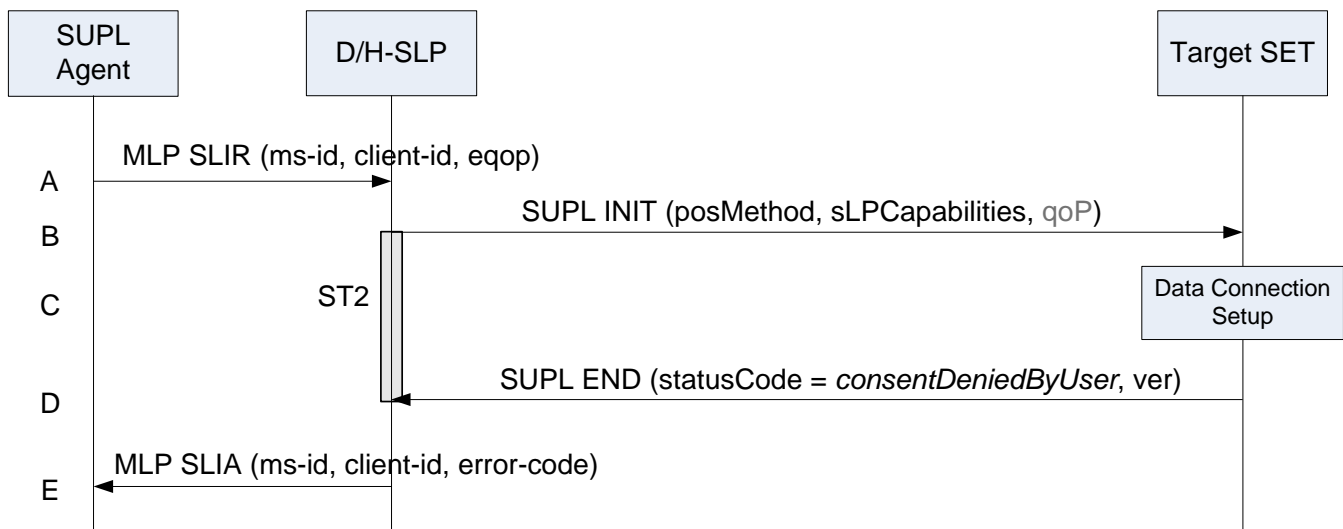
SUPL Agent

D/H-SLP

Target SET

MLP SLIR (ms-id, client-id, eqop)

A

SUPL INIT (posMethod, sLPCapabilities, qoP)

B

C

ST2

Data Connection Setup

SUPL END (statusCode = *consentDeniedByUser*, ver)

D

MLP SLIA (ms-id, client-id, error-code)

E